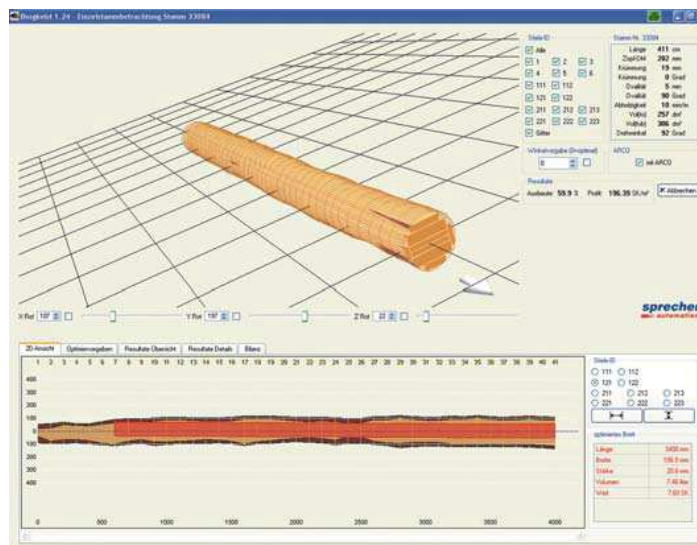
Bogleist 1.24 - Einzelstammbetrachtung Stamm 33084

Stele ID
Alle
1 2 3
4 5 6
111 112
121 122
211 212 213
221 222 223
Gitter

Stamm Nr. 33084

| | | |
|---|---|---|
| Länge | 411 | cm |
| ZopfDM | 282 | mm |
| Krümmung | 19 | mm |
| Krümmung | 0 | Grad |
| Ovalität | 5 | mm |
| Ovalität | 90 | Grad |
| Abholzigkeit | 10 | mm/m |
| Vol(m) | 257 | dm³ |
| Vol(b) | 386 | dm³ |
| Drehwinkel | 92 | Grad |

Winkelvorgabe (Dropbeta)
0

ARCO
mit ARCO

Resultate
Ausbeute 59.9 % Profit 196.35 SfL/m³ Abbrechen

X Rot 180 Y Rot 180 Z Rot 22

sprecher
automation

2D Ansicht | Optimierungsvorgaben | Resultate Übersicht | Resultate Details | Bilanz

1 2 3 4 5 6 7 8 9 10 11 12 13 14 15 16 17 18 19 20 21 22 23 24 25 26 27 28 29 30 31 32 33 34 35 36 37 38 39 40 41

400
300
200
100
0
100
200
300
400

0 500 1000 1500 2000 2500 3000 3500 4000

Stele ID
111 112
121 122
211 212 213
221 222 223

optimiertes Brett

| | |
|---|---|
| Länge | 3400 mm |
| Breite | 156.0 mm |
| Stärke | 20.0 mm |
| Volumen | 7.46 lkw |
| Wert | 7.60 Sfr. |